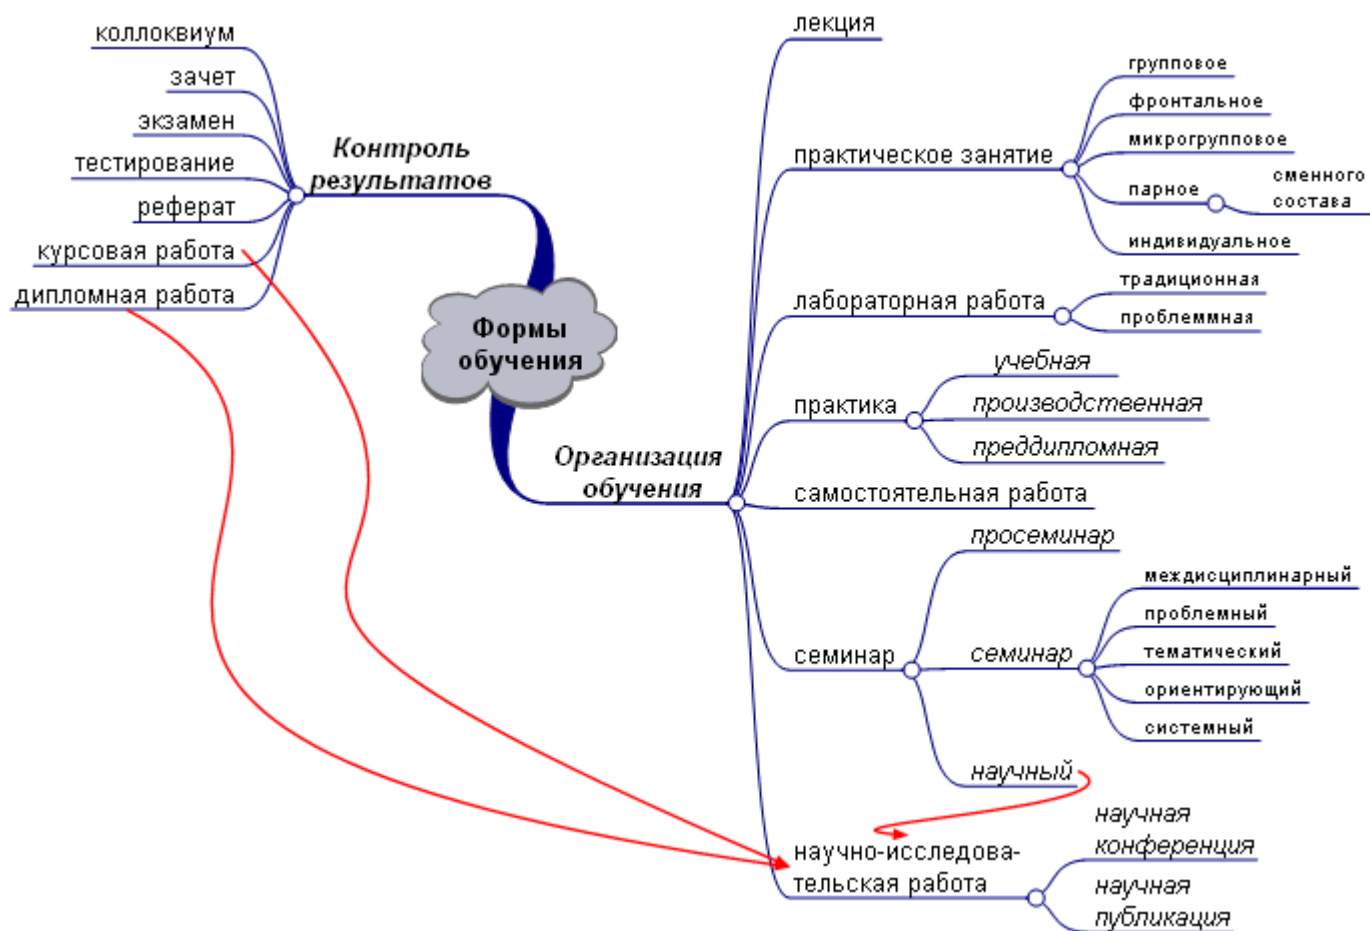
Формы обучения

Контроль результатов
коллоквиум
зачет
экзамен
тестирование
реферат
курсовая работа
дипломная работа

Организация обучения
лекция
практическое занятие
групповое
фронтальное
микрогрупповое
парное
сменного состава
индивидуальное
лабораторная работа
традиционная
проблеммная
практика
учебная
производственная
преддипломная
самостоятельная работа
семинар
просеминар
семинар
междисциплинарный
проблемный
тематический
ориентирующий
системный
научный
научно-исследовательская работа
научная конференция
научная публикация